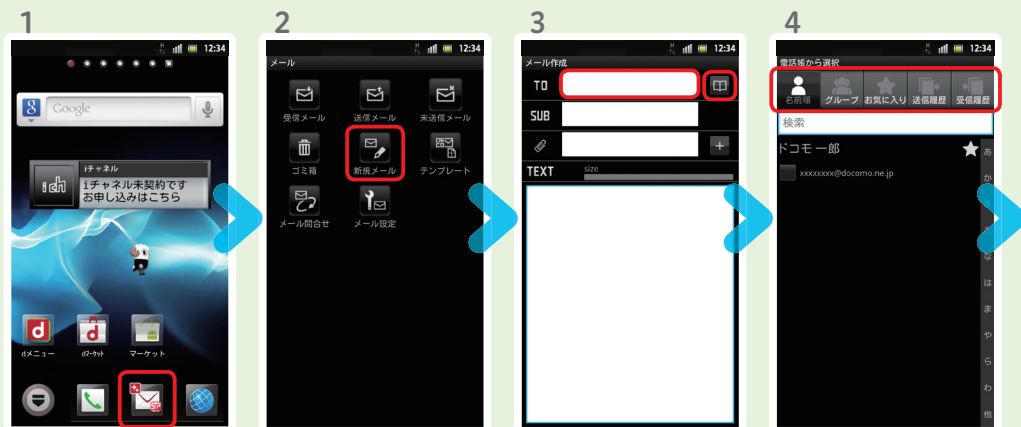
1

12:34

Google

iチャネル
ich
iチャネル未契約です
お申し込みはこちら

dメニュー
dマーケット
マーケット

2

12:34

メール

受信メール
送信メール
未送信メール
ゴミ箱
新規メール
テンプレート
メール問合せ
メール設定

3

12:34

メール作成

TO
SUB
TEXT
size

4

12:34

電話帳から選択

名前順
グループ
お気に入り
送信履歴
受信履歴

検索

ドコモ一郎

xxxxxxxx@docomo.ne.jp

あ
か
な
は
ま
や
ら
わ
他